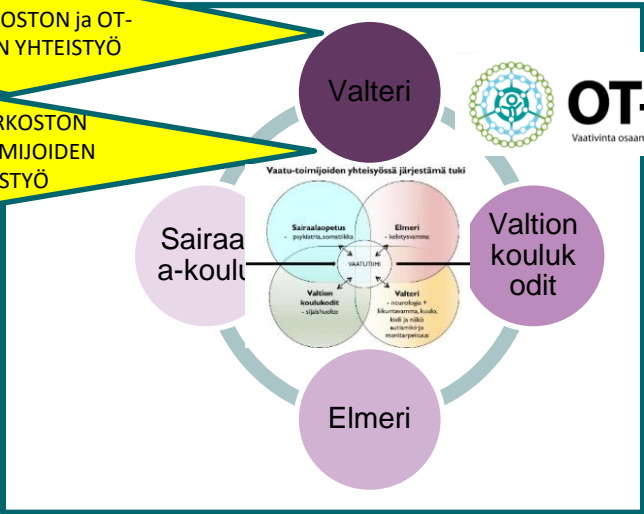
KOSTON ja OT-
N YHTEISTYÖ

RKOSTON
MIJOIDEN
STYÖ

Valteri

OT-
Vaativinta osaam

Vaatu-toimijoiden yhteisyössä järjestämä tuki

Sairaalaopetus
- psykiatria, somatiikka

Elmeri
- kehitysvamma

VAATUTIIMI

Valtion koulukodit
- sijaishuolto

Valteri
- neurologia + liikuntavamma, kuulo, kieli ja näkö autismikirjo monitarpeisuus

Sairaa
a-koulu

Valtion
kouluk
odit

Elmeri